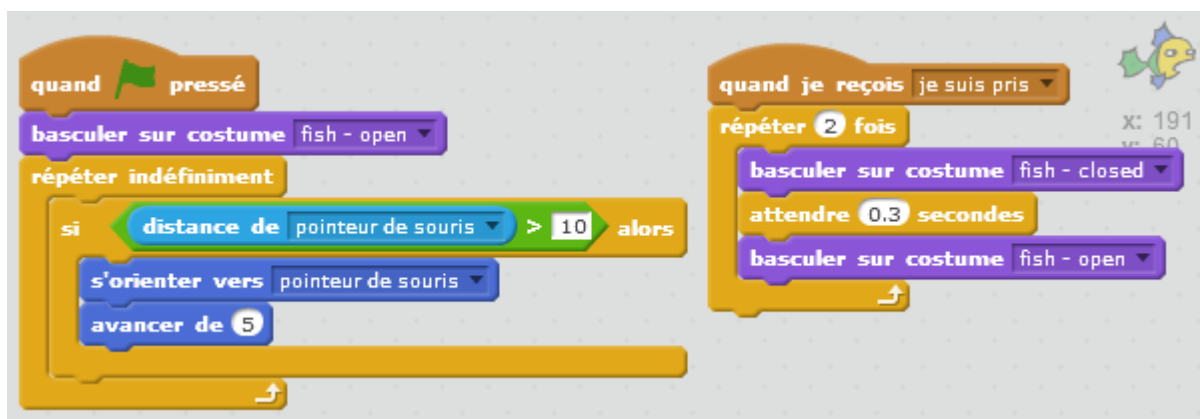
quand [flag] pressé
basculer sur costume fish - open
répéter indéfiniment
si distance de pointeur de souris > 10 alors
s'orienter vers pointeur de souris
avancer de 5

quand je reçois je suis pris
répéter 2 fois
basculer sur costume fish - closed
attendre 0.3 secondes
basculer sur costume fish - open

x: 191
y: 60